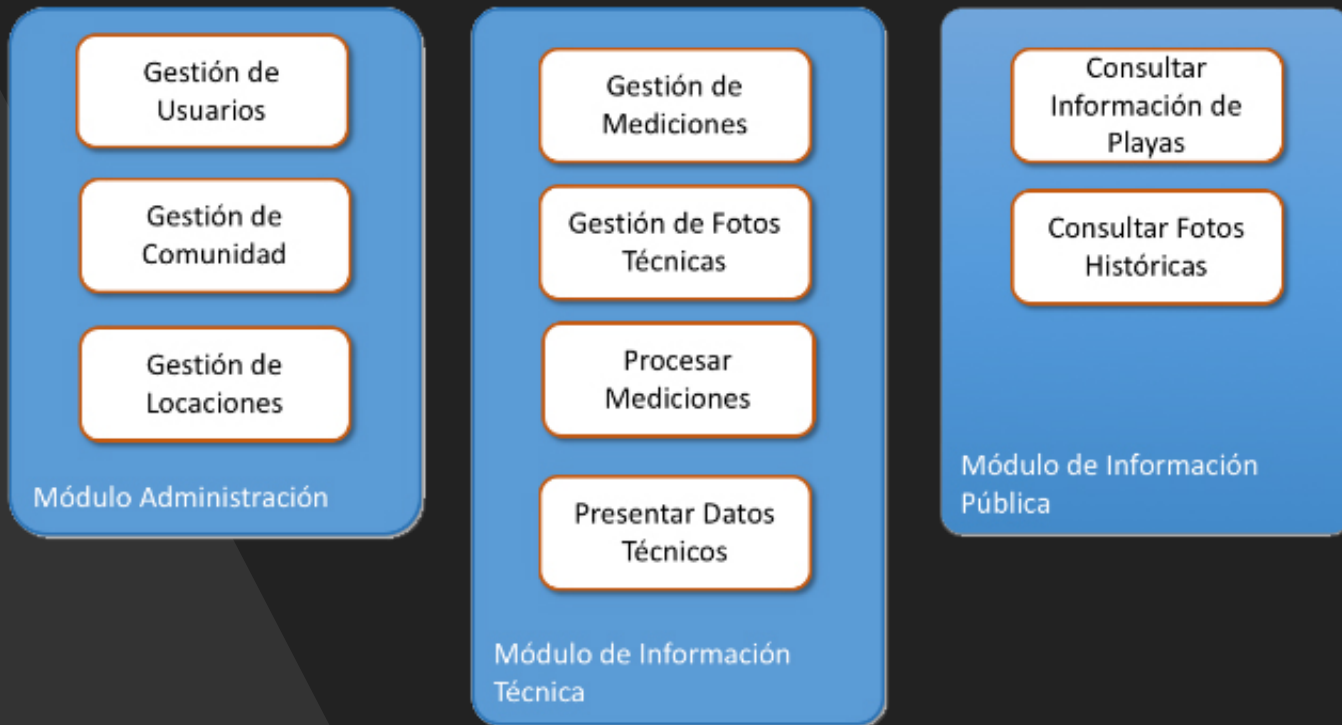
Gestión de Usuarios

Gestión de Comunidad

Gestión de Locaciones

Módulo Administración

Gestión de Mediciones

Gestión de Fotos Técnicas

Procesar Mediciones

Presentar Datos Técnicos

Módulo de Información Técnica

Consultar Información de Playas

Consultar Fotos Históricas

Módulo de Información Pública